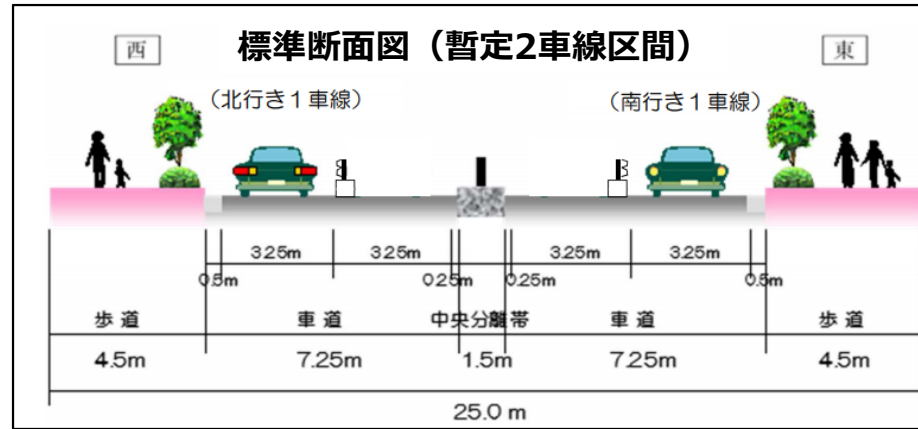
西

標準断面図（暫定2車線区間）

東

（北行き１車線）

（南行き１車線）

3.25m 3.25m 3.25m 3.25m

0.5m 0.25m 0.25m 0.5m

| 歩道 | 車道 | 中央分離帯 | 車道 | 歩道 |
|---|---|---|---|---|
| 4.5m | 7.25m | 1.5m | 7.25m | 4.5m |

25.0 m